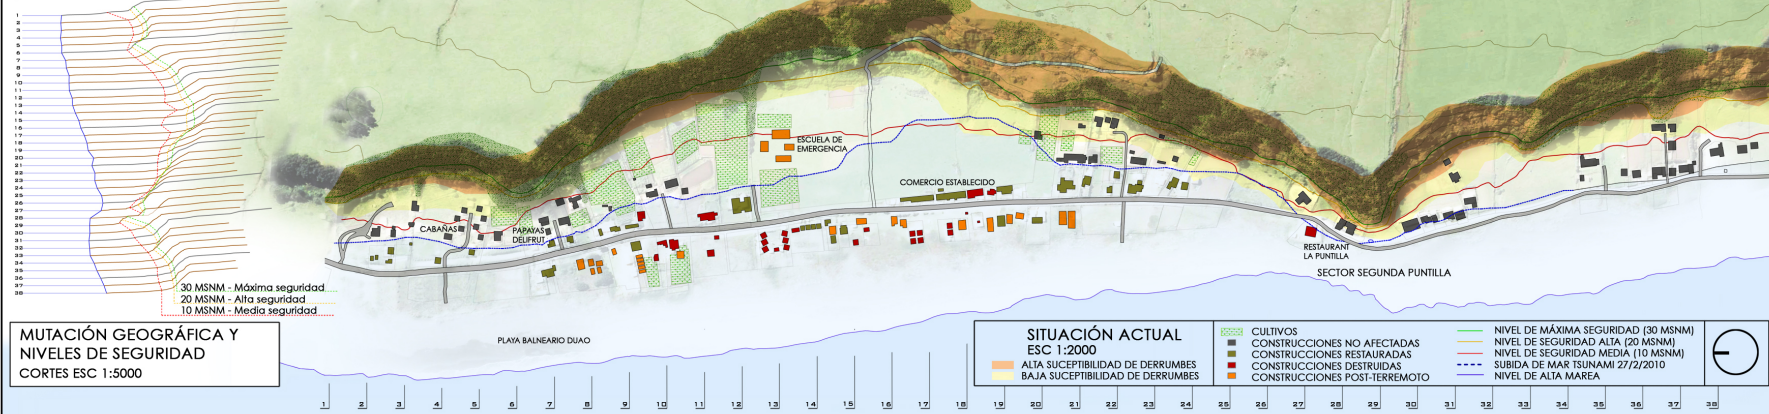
1
2
3
4
5
6
7
8
9
10
11
12
13
14
15
16
17
18
19
20
21
22
23
24
25
26
27
28
29
30
31
32
33
34
35
36
37
38

30 MSNM - Máxima seguridad
20 MSNM - Alta seguridad
10 MSNM - Media seguridad

ESCUELA DE EMERGENCIA
COMERCIO ESTABLECIDO
CABAÑAS
PAPAYAS DELIFRUT
RESTAURANT LA PUNTILLA
SECTOR SEGUNDA PUNTILLA
PLAYA BALNEARIO DUAO

MUTACIÓN GEOGRÁFICA Y NIVELES DE SEGURIDAD
CORTES ESC 1:5000

SITUACIÓN ACTUAL
ESC 1:2000
ALTA SUCEPTIBILIDAD DE DERRUMBES
BAJA SUCEPTIBILIDAD DE DERRUMBES

CULTIVOS
CONSTRUCCIONES NO AFECTADAS
CONSTRUCCIONES RESTAURADAS
CONSTRUCCIONES DESTRUIDAS
CONSTRUCCIONES POST-TERREMOTO

NIVEL DE MÁXIMA SEGURIDAD (30 MSNM)
NIVEL DE SEGURIDAD ALTA (20 MSNM)
NIVEL DE SEGURIDAD MEDIA (10 MSNM)
SUBIDA DE MAR TSUNAMI 27/2/2010
NIVEL DE ALTA MAREA

1 2 3 4 5 6 7 8 9 10 11 12 13 14 15 16 17 18 19 20 21 22 23 24 25 26 27 28 29 30 31 32 33 34 35 36 37 38